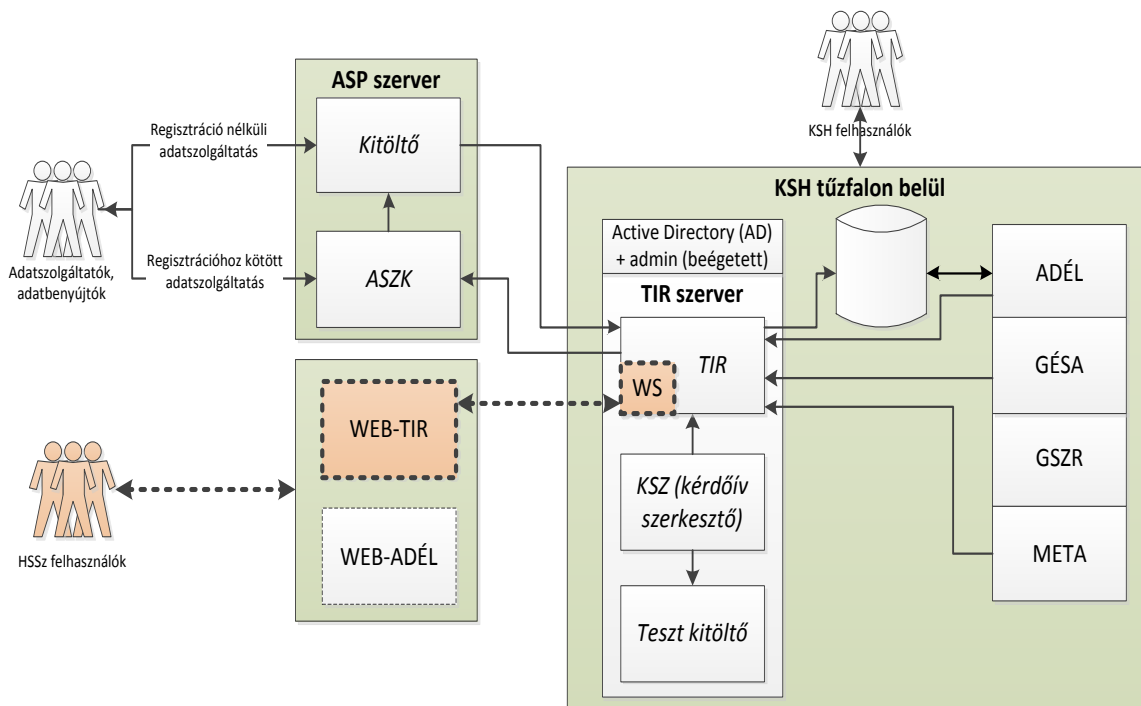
ASP szerver

Regisztráció nélküli adatszolgáltatás

Kitöltő

Regisztrációhoz kötött adatszolgáltatás

ASZK

Adatszolgáltatók, adatbenyújtók

KSH felhasználók

KSH tűzfalon belül

Active Directory (AD) + admin (beégetett)

TIR szerver

TIR

WS

ADÉL

GÉSA

GSZR

META

WEB-TIR

WEB-ADÉL

HSSz felhasználók

KSZ (kérdőív szerkesztő)

Teszt kitöltő